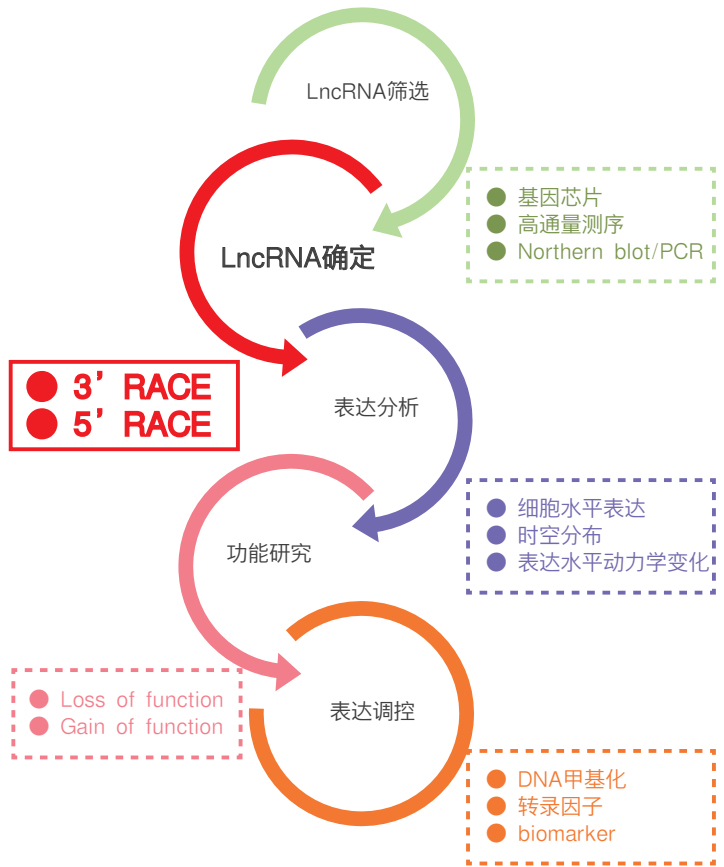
LncRNA筛选

基因芯片
高通量测序
Northern blot/PCR

LncRNA确定

3’RACE
5’RACE

表达分析

细胞水平表达
时空分布
表达水平动力学变化

功能研究

Loss of function
Gain of function

表达调控

DNA甲基化
转录因子
biomarker